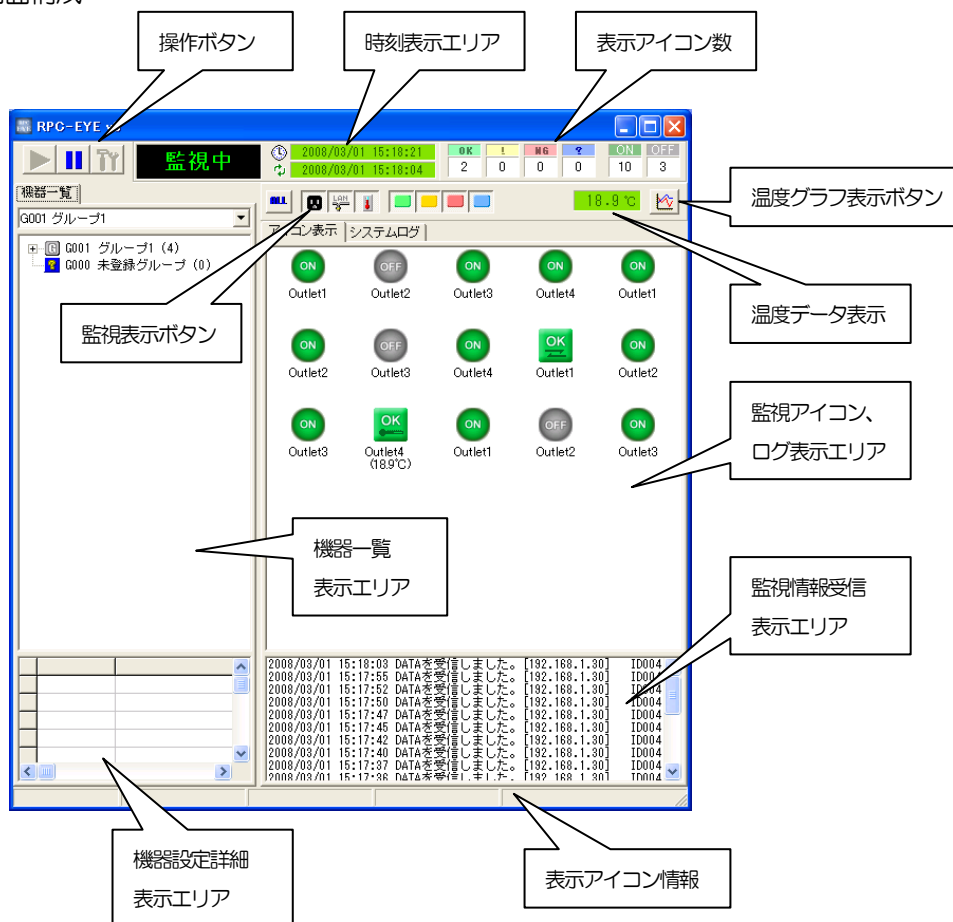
操作ボタン

時刻表示エリア

表示アイコン数

RPC-EYE

監視中

2008/03/01 15:18:21
2008/03/01 15:18:04

| OK | ! | NG | ? | ON | OFF |
|---|---|---|---|---|---|
| 2 | 0 | 0 | 0 | 10 | 3 |

温度グラフ表示ボタン

機器一覧

G001 グループ1

G001 グループ1 (4)
G000 未登録グループ (0)

18.9 ℃

アイコン表示 システムログ

温度データ表示

監視表示ボタン

ON Outlet1
OFF Outlet2
ON Outlet3
ON Outlet4
ON Outlet1
ON Outlet2
OFF Outlet3
ON Outlet4
OK Outlet1
ON Outlet2
ON Outlet3
OK Outlet4 (18.9℃)
ON Outlet1
OFF Outlet2
ON Outlet3

監視アイコン、
ログ表示エリア

機器一覧
表示エリア

監視情報受信
表示エリア

2008/03/01 15:18:03 DATAを受信しました。[192.168.1.30] ID004
2008/03/01 15:17:55 DATAを受信しました。[192.168.1.30] ID00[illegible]
2008/03/01 15:17:52 DATAを受信しました。[192.168.1.30] ID004
2008/03/01 15:17:50 DATAを受信しました。[192.168.1.30] ID004
2008/03/01 15:17:47 DATAを受信しました。[192.168.1.30] ID004
2008/03/01 15:17:45 DATAを受信しました。[192.168.1.30] ID004
2008/03/01 15:17:42 DATAを受信しました。[192.168.1.30] ID004
2008/03/01 15:17:40 DATAを受信しました。[192.168.1.30] ID004
2008/03/01 15:17:37 DATAを受信しました。[192.168.1.30] ID004
2008/03/01 15:17:36 DATAを受信しました。[192.168.1.30] ID004

機器設定詳細
表示エリア

表示アイコン情報